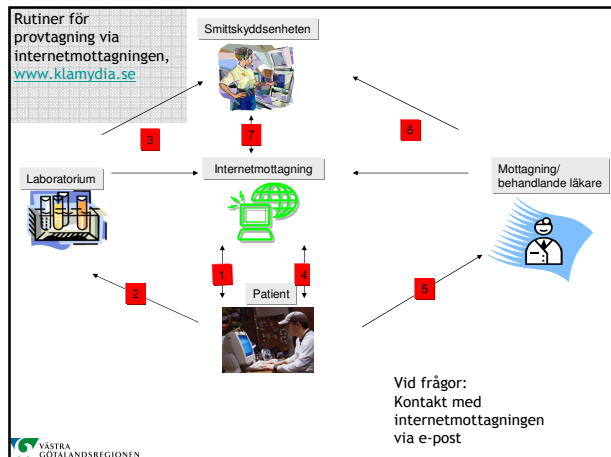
Rutiner för provtagning via internetmottagningen, www.klamydia.se

Smittskyddsenheten

3

7

6

Laboratorium

Internetmottagning

Mottagning/ behandlande läkare

1

4

2

Patient

5

Vid frågor: Kontakt med internetmottagningen via e-post

VÄSTRA GÖTALANDSREGIONEN